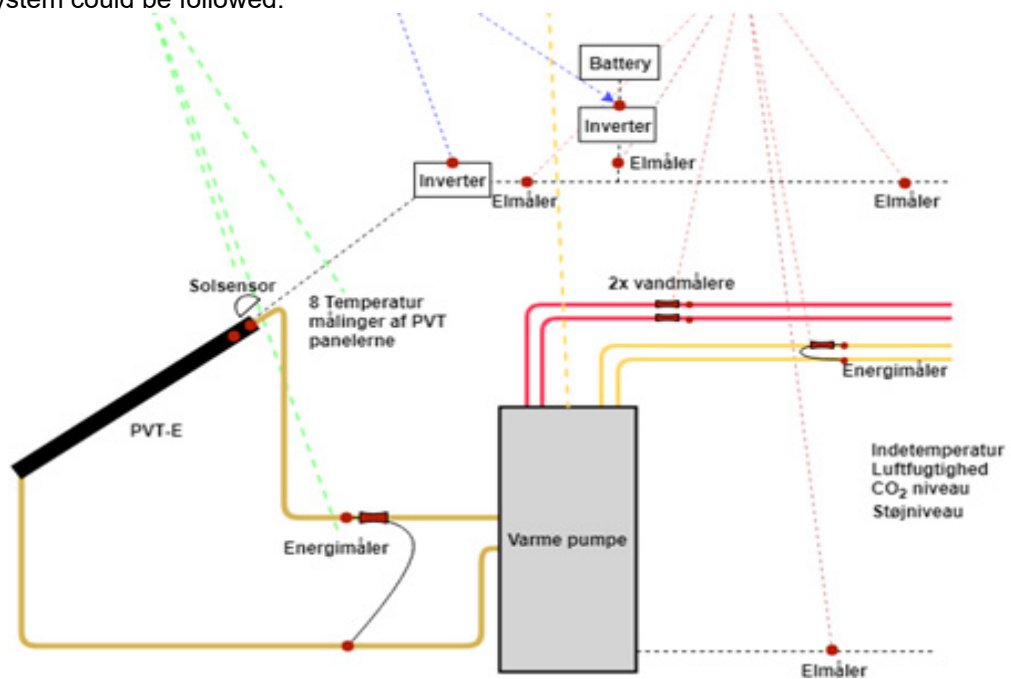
system could be followed.

Battery

Inverter

Elmåler

Inverter

Elmåler

Elmåler

Solsensor

8 Temperatur målinger af PVT panelerne

2x vandmålere

Energimåler

PVT-E

Indetemperatur
Luftfugtighed
$CO_2$ niveau
Støjniveau

Energimåler

Varme pumpe

Elmåler